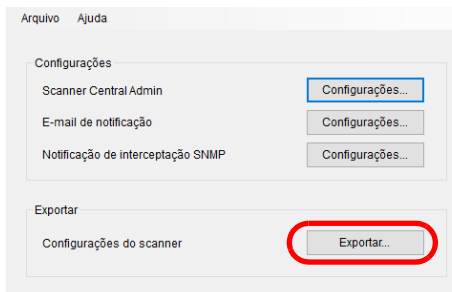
Arquivo Ajuda

Configurações

Scanner Central Admin Configurações...

E-mail de notificação Configurações...

Notificação de interceptação SNMP Configurações...

Exportar

Configurações do scanner Exportar...